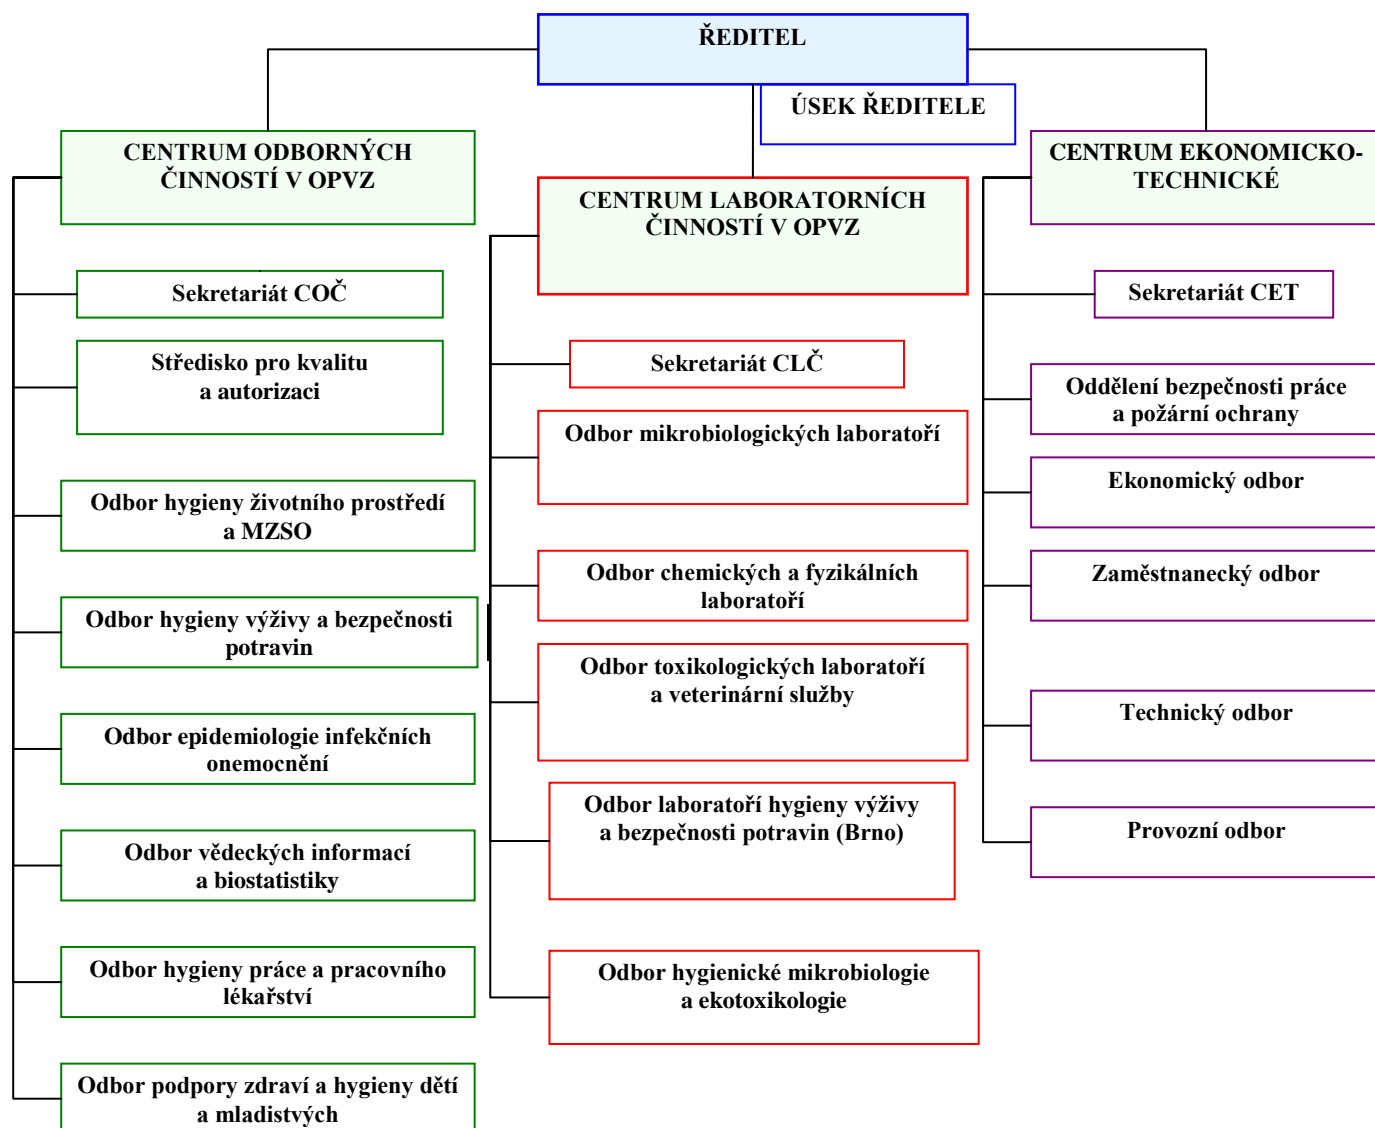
ŘEDITEL

ÚSEK ŘEDITELE

CENTRUM ODBORNÝCH ČINNOSTÍ V OPVZ

Sekretariát COČ

Středisko pro kvalitu a autorizaci

Odbor hygieny životního prostředí a MZSO

Odbor hygieny výživy a bezpečnosti potravin

Odbor epidemiologie infekčních onemocnění

Odbor vědeckých informací a biostatistiky

Odbor hygieny práce a pracovního lékařství

Odbor podpory zdraví a hygieny dětí a mladistvých

CENTRUM LABORATORNÍCH ČINNOSTÍ V OPVZ

Sekretariát CLČ

Odbor mikrobiologických laboratoří

Odbor chemických a fyzikálních laboratoří

Odbor toxikologických laboratoří a veterinární služby

Odbor laboratoří hygieny výživy a bezpečnosti potravin (Brno)

Odbor hygienické mikrobiologie a ekotoxikologie

CENTRUM EKONOMICKO-TECHNICKÉ

Sekretariát CET

Oddělení bezpečnosti práce a požární ochrany

Ekonomický odbor

Zaměstnanecký odbor

Technický odbor

Provozní odbor